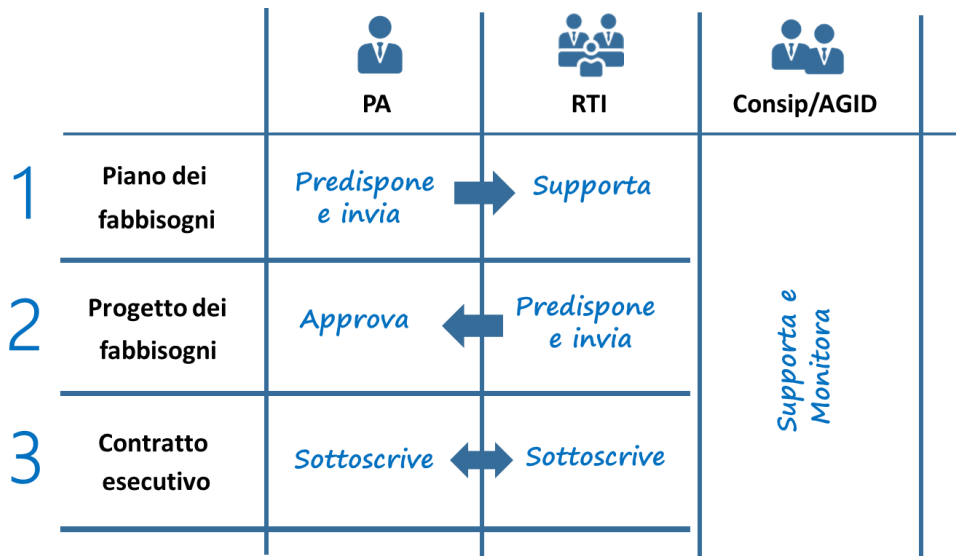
| | PA | RTI | Consip/AGID |
|---|---|---|---|
| 1 Piano dei fabbisogni | Predispone e invia | Supporta | Supporta e Monitora |
| 2 Progetto dei fabbisogni | Approva | Predispone e invia | |
| 3 Contratto esecutivo | Sottoscrive | Sottoscrive | |